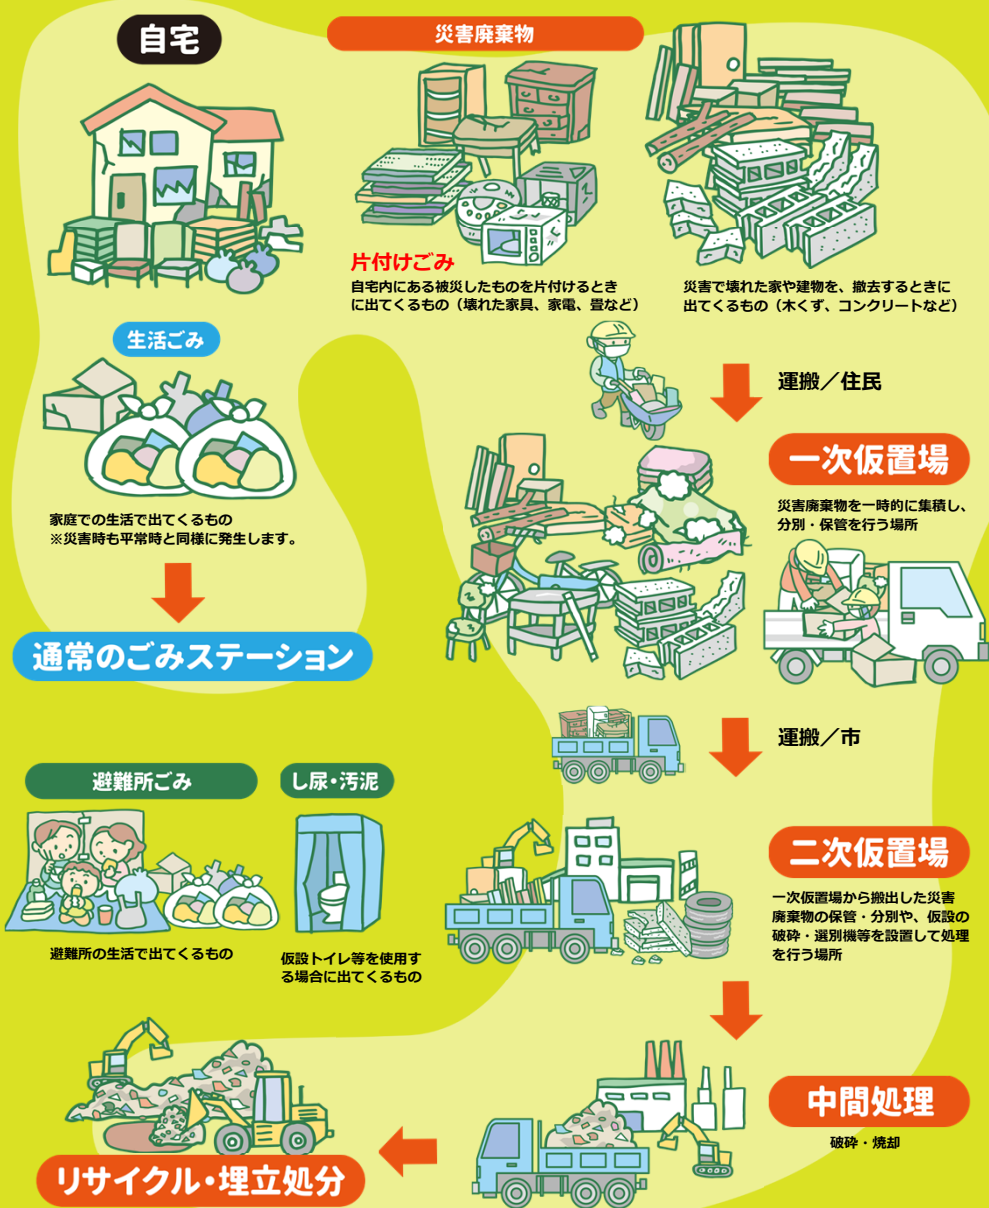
自宅

災害廃棄物

片付けごみ
自宅内にある被災したものを片付けるときに出てくるもの（壊れた家具、家電、畳など）

災害で壊れた家や建物を、撤去するときに出てくるもの（木くず、コンクリートなど）

生活ごみ

家庭での生活で出てくるもの
※災害時も平常時と同様に発生します。

通常のごみステーション

運搬／住民

一次仮置場

災害廃棄物を一時的に集積し、分別・保管を行う場所

運搬／市

避難所ごみ

避難所の生活で出てくるもの

し尿・汚泥

仮設トイレ等を使用する場合に出てくるもの

二次仮置場

一次仮置場から搬出した災害廃棄物の保管・分別や、仮設の破砕・選別機等を設置して処理を行う場所

中間処理

破砕・焼却

リサイクル・埋立処分